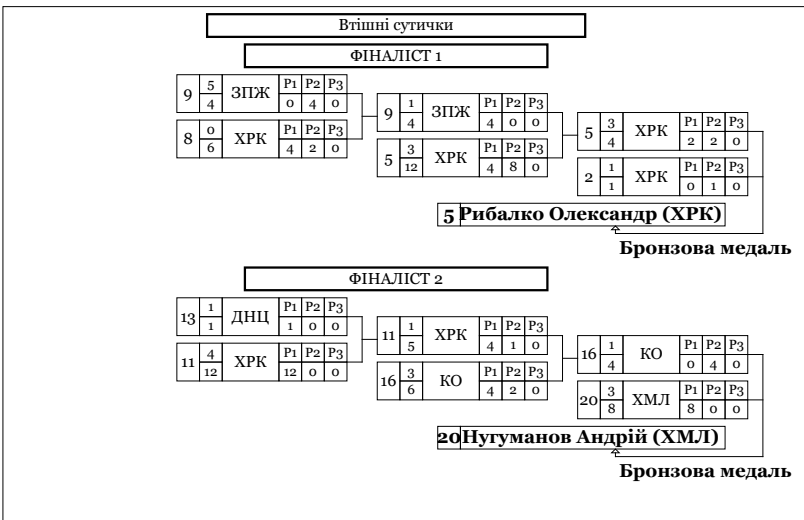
Втішні сутички

ФІНАЛІСТ 1

| 9 | 5 | ЗПЖ | P1 | P2 | P3 |
|---|---|---|---|---|---|
|  | 4 |  | 0 | 4 | 0 |

| 8 | 0 | ХРК | P1 | P2 | P3 |
|---|---|---|---|---|---|
|  | 6 |  | 4 | 2 | 0 |

| 9 | 1 | ЗПЖ | P1 | P2 | P3 |
|---|---|---|---|---|---|
|  | 4 |  | 4 | 0 | 0 |

| 5 | 3 | ХРК | P1 | P2 | P3 |
|---|---|---|---|---|---|
|  | 12 |  | 4 | 8 | 0 |

| 5 | 3 | ХРК | P1 | P2 | P3 |
|---|---|---|---|---|---|
|  | 4 |  | 2 | 2 | 0 |

| 2 | 1 | ХРК | P1 | P2 | P3 |
|---|---|---|---|---|---|
|  | 1 |  | 0 | 1 | 0 |

5 Рибалко Олександр (ХРК)

Бронзова медаль

ФІНАЛІСТ 2

| 13 | 1 | ДНЦ | P1 | P2 | P3 |
|---|---|---|---|---|---|
|  | 1 |  | 1 | 0 | 0 |

| 11 | 4 | ХРК | P1 | P2 | P3 |
|---|---|---|---|---|---|
|  | 12 |  | 12 | 0 | 0 |

| 11 | 1 | ХРК | P1 | P2 | P3 |
|---|---|---|---|---|---|
|  | 5 |  | 4 | 1 | 0 |

| 16 | 3 | КО | P1 | P2 | P3 |
|---|---|---|---|---|---|
|  | 6 |  | 4 | 2 | 0 |

| 16 | 1 | КО | P1 | P2 | P3 |
|---|---|---|---|---|---|
|  | 4 |  | 0 | 4 | 0 |

| 20 | 3 | ХМЛ | P1 | P2 | P3 |
|---|---|---|---|---|---|
|  | 8 |  | 8 | 0 | 0 |

20 Нугуманов Андрій (ХМЛ)

Бронзова медаль